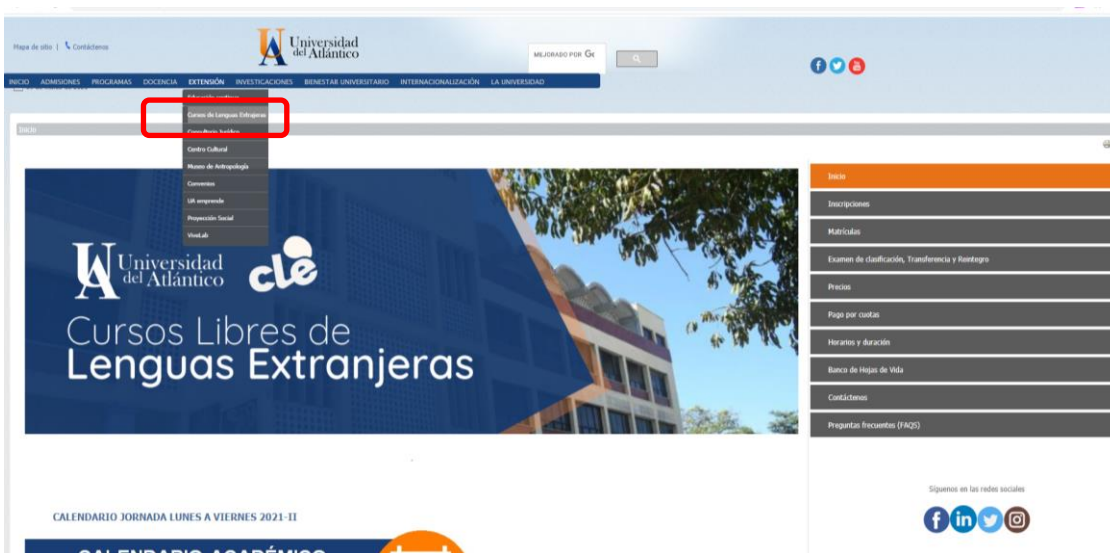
Mapa de sitio | Contáctenos

Universidad del Atlántico

MEJORADO POR G

INICIO ADMISIONES PROGRAMAS DOCENCIA EXTENSIÓN INVESTIGACIONES BIENESTAR UNIVERSITARIO INTERNACIONALIZACIÓN LA UNIVERSIDAD

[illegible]
Cursos de Lenguas Extranjeras
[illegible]
Centro Cultural
Museo de Antropología
Convenios
UA emprende
Proyección Social
VivaLab

Inicio

Universidad del Atlántico cle

Cursos Libres de Lenguas Extranjeras

Inicio
Inscripciones
Matrículas
Examen de clasificación, Transferencia y Reintegro
Precios
Pago por cuotas
Horarios y duración
Banco de Hojas de Vida
Contáctenos
Preguntas frecuentes (FAQS)

Síguenos en las redes sociales

CALENDARIO JORNADA LUNES A VIERNES 2021-II

CALENDARIO ACADÉMICO